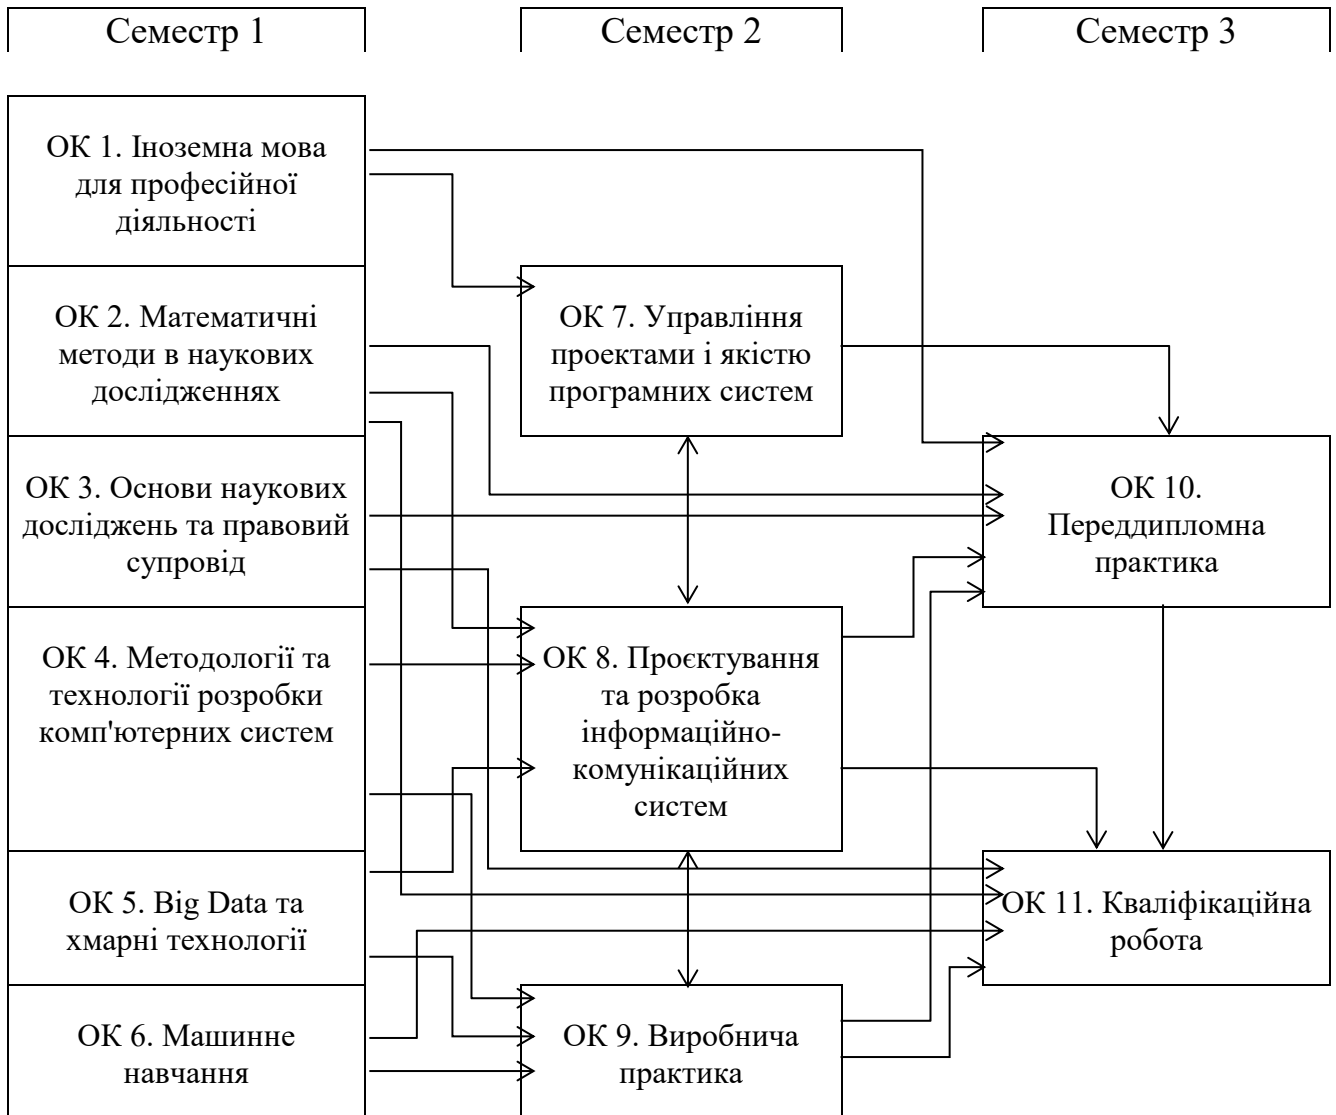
Семестр 1

Семестр 2

Семестр 3

ОК 1. Іноземна мова для професійної діяльності

ОК 2. Математичні методи в наукових дослідженнях

ОК 3. Основи наукових досліджень та правовий супровід

ОК 4. Методології та технології розробки комп'ютерних систем

ОК 5. Big Data та хмарні технології

ОК 6. Машинне навчання

ОК 7. Управління проектами і якістю програмних систем

ОК 8. Проєктування та розробка інформаційно-комунікаційних систем

ОК 9. Виробнича практика

ОК 10. Переддипломна практика

ОК 11. Кваліфікаційна робота